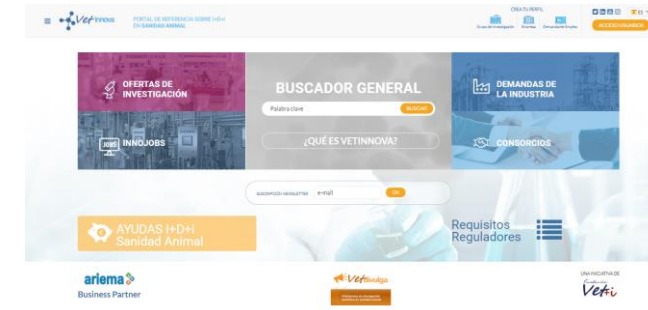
VetInnova PORTAL DE REFERENCIA SOBRE I+D+I EN SANIDAD ANIMAL

CREA TU PERFIL

Grupo de investigación Empresa Demandante Empleo

ACCESO USUARIOS

OFERTAS DE INVESTIGACIÓN

BUSCADOR GENERAL

Palabra clave

BUSCAR

DEMANDAS DE LA INDUSTRIA

INNOJOBS

¿QUÉ ES VETINNOVA?

CONSORCIOS

SUSCRÍPCIÓN NEWSLETTER e-mail OK

AYUDAS I+D+i Sanidad Animal

Requisitos Reguladores

ariema Business Partner

VetDivulga

UNA INICIATIVA DE

Vet+i